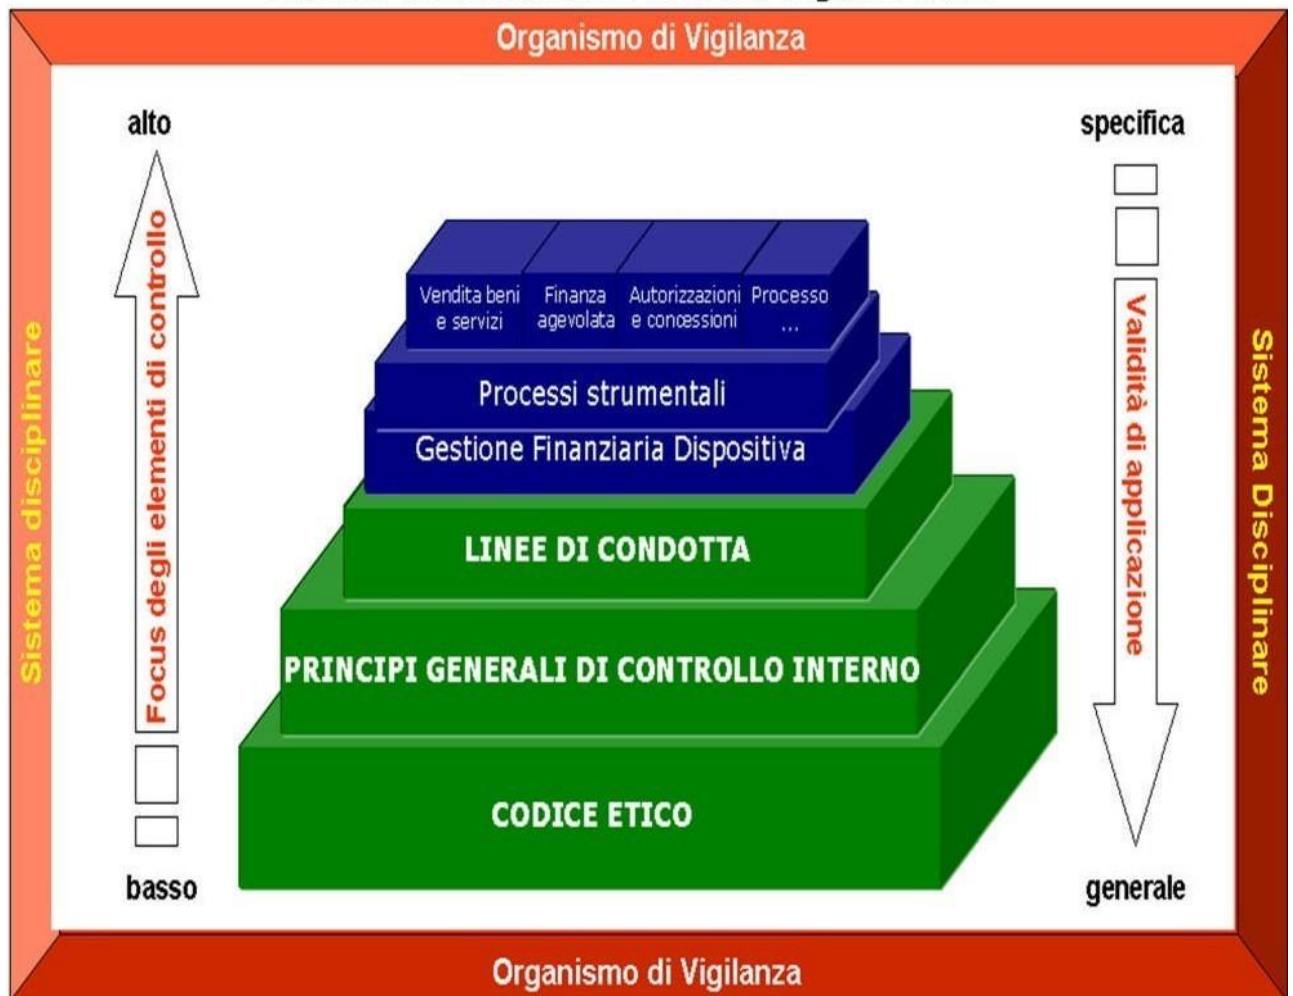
Organismo di Vigilanza

alto

Focus degli elementi di controllo

basso

specifica

Validità di applicazione

generale

Sistema disciplinare

Sistema Disciplinare

Vendita beni e servizi

Finanza agevolata

Autorizzazioni e concessioni

Processo ...

Processi strumentali

Gestione Finanziaria Dispositiva

LINEE DI CONDOTTA

PRINCIPI GENERALI DI CONTROLLO INTERNO

CODICE ETICO

Organismo di Vigilanza